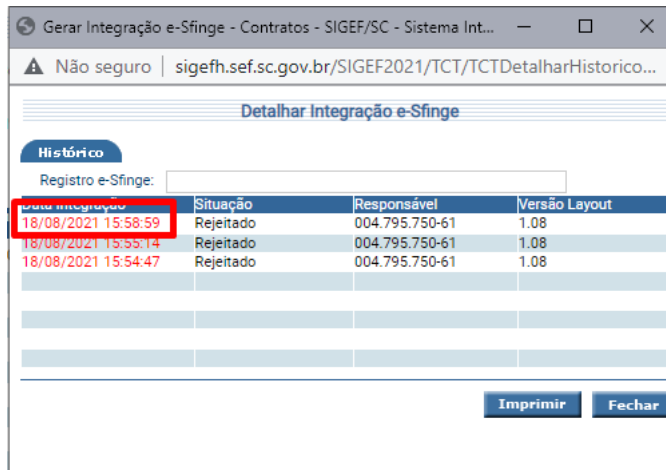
Gerar Integração e-Sfinge - Contratos - SIGEF/SC - Sistema Int...

Não seguro | sigefh.sef.sc.gov.br/SIGEF2021/TCT/TCTDetalharHistorico...

Detalhar Integração e-Sfinge

Histórico

Registro e-Sfinge:

| Data Integração | Situação | Responsável | Versão Layout |
|---|---|---|---|
| 18/08/2021 15:58:59 | Rejeitado | 004.795.750-61 | 1.08 |
| 18/08/2021 15:55:14 | Rejeitado | 004.795.750-61 | 1.08 |
| 18/08/2021 15:54:47 | Rejeitado | 004.795.750-61 | 1.08 |

Imprimir Fechar